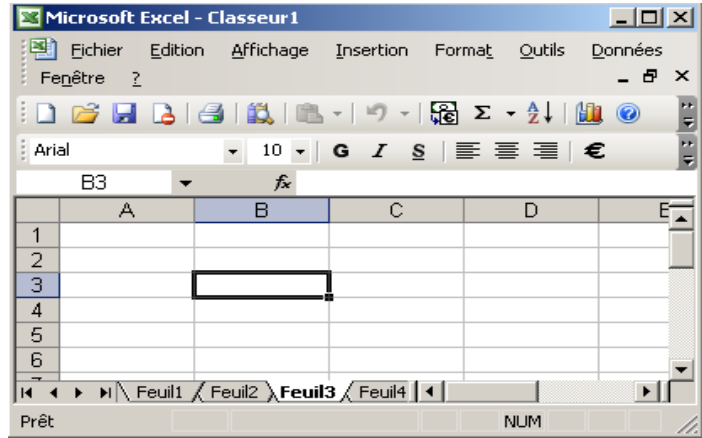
Microsoft Excel - Classeur1

Fichier Edition Affichage Insertion Format Outils Données Fenêtre ?

Arial 10 G I S €

B3 $f_x$

|   | A | B | C | D | E |
|---|---|---|---|---|---|
| 1 |   |   |   |   |   |
| 2 |   |   |   |   |   |
| 3 |   |   |   |   |   |
| 4 |   |   |   |   |   |
| 5 |   |   |   |   |   |
| 6 |   |   |   |   |   |

Feuil1 Feuil2 Feuil3 Feuil4

Prêt NUM